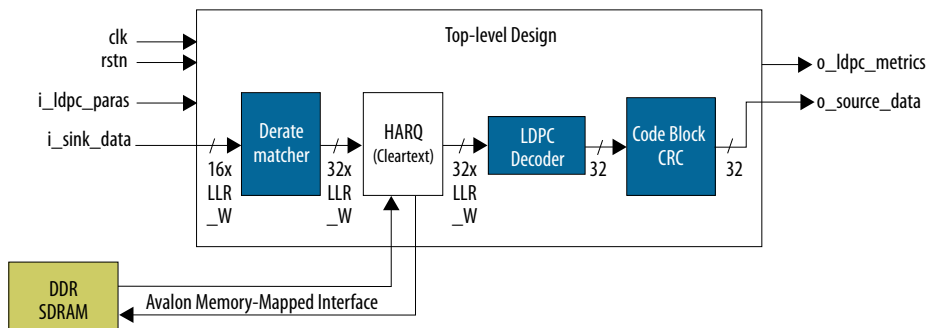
Top-level Design

clk
rstn
i_ldpc_paras
i_sink_data

16x LLR _W

Derate matcher

32x LLR _W

HARQ (Cleartext)

32x LLR _W

LDPC Decoder

32

Code Block CRC

32

o_ldpc_metrics
o_source_data

DDR SDRAM

Avalon Memory-Mapped Interface